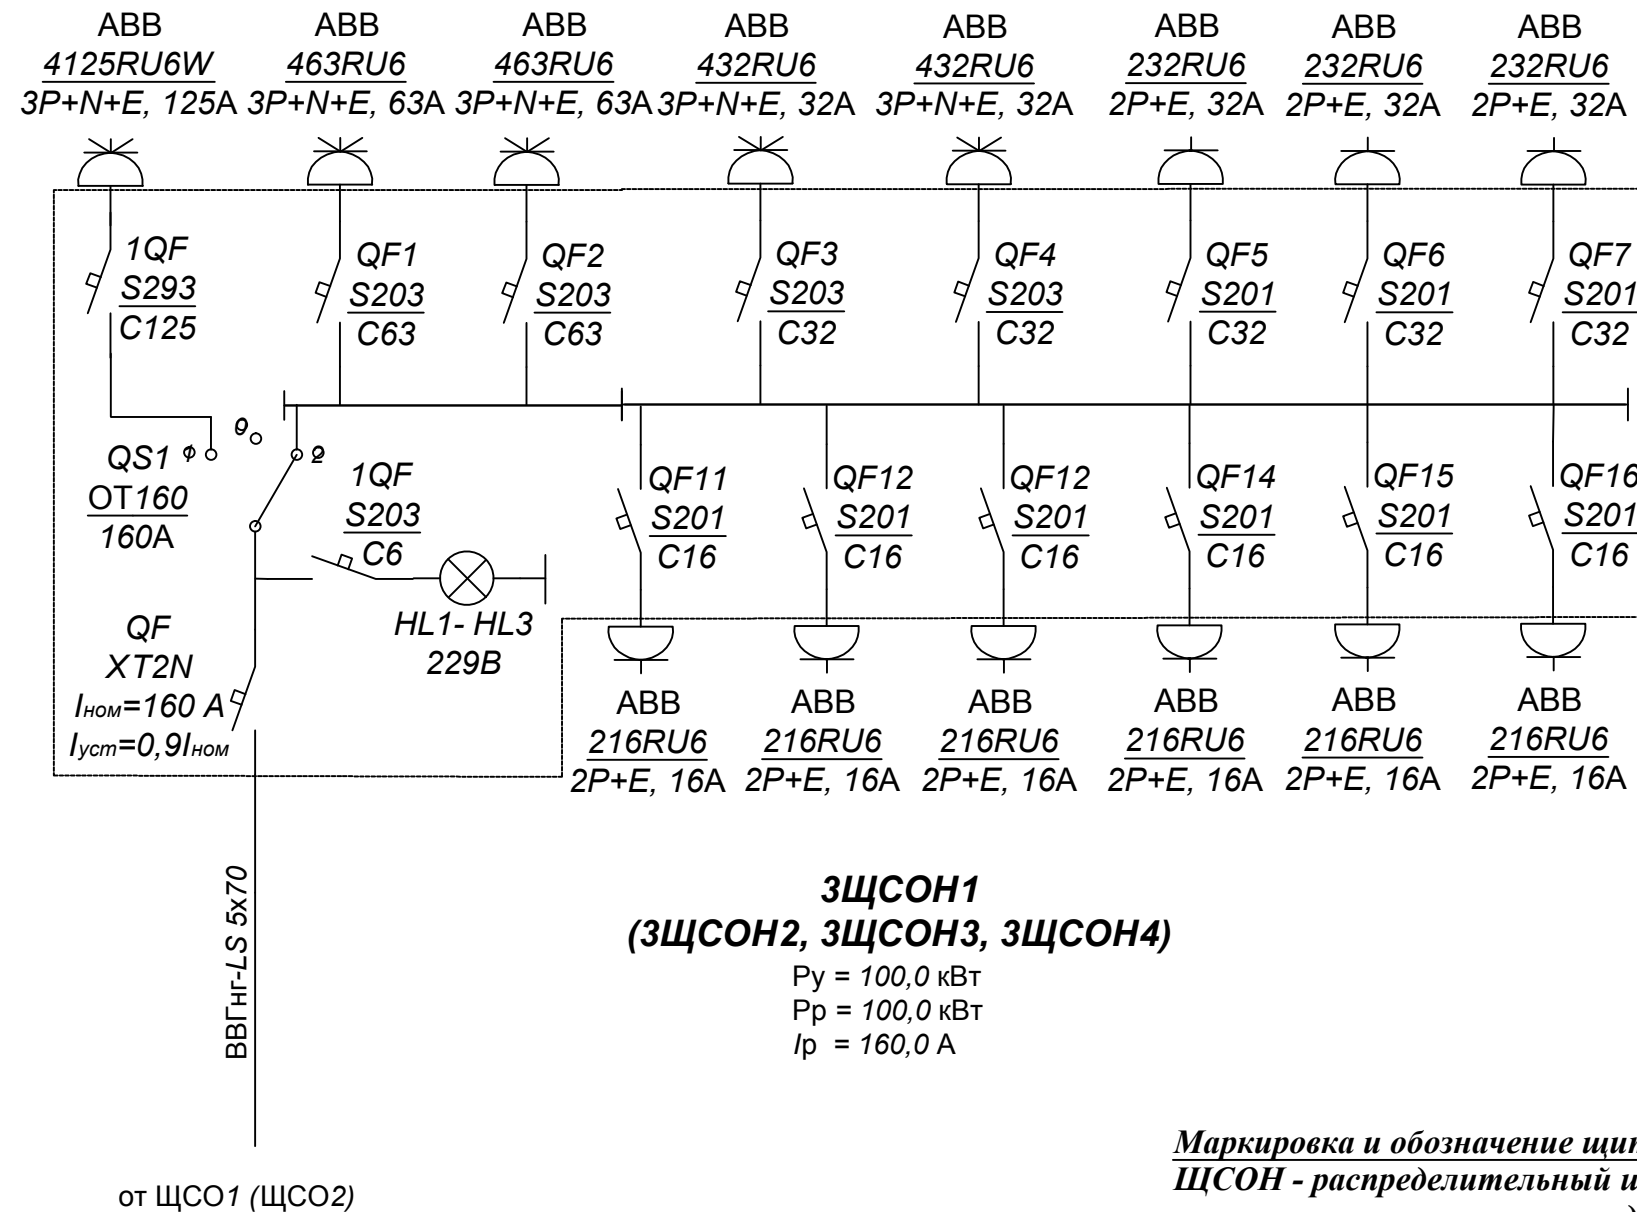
ABB
4125RU6W
3P+N+E, 125A

ABB
463RU6
3P+N+E, 63A

ABB
463RU6
3P+N+E, 63A

ABB
432RU6
3P+N+E, 32A

ABB
432RU6
3P+N+E, 32A

ABB
232RU6
2P+E, 32A

ABB
232RU6
2P+E, 32A

ABB
232RU6
2P+E, 32A

1QF
S293
C125

QF1
S203
C63

QF2
S203
C63

QF3
S203
C32

QF4
S203
C32

QF5
S201
C32

QF6
S201
C32

QF7
S201
C32

0
QS1 ф
2
OT160
160A

1QF
S203
C6

HL1- HL3
229B

QF
XT2N
$I_{ном}$=160 A
$I_{уст}$=0,9$I_{ном}$

QF11
S201
C16

QF12
S201
C16

QF12
S201
C16

QF14
S201
C16

QF15
S201
C16

QF16
S201
C16

ABB
216RU6
2P+E, 16A

ABB
216RU6
2P+E, 16A

ABB
216RU6
2P+E, 16A

ABB
216RU6
2P+E, 16A

ABB
216RU6
2P+E, 16A

ABB
216RU6
2P+E, 16A

ВВГнг-LS 5x70

3ЩСОН1
(3ЩСОН2, 3ЩСОН3, 3ЩСОН4)
Py = 100,0 кВт
Pp = 100,0 кВт
Ip = 160,0 A

Маркировка и обозначение щи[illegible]
ЩСОН - распределительный и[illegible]

от ЩСО1 (ЩСО2)